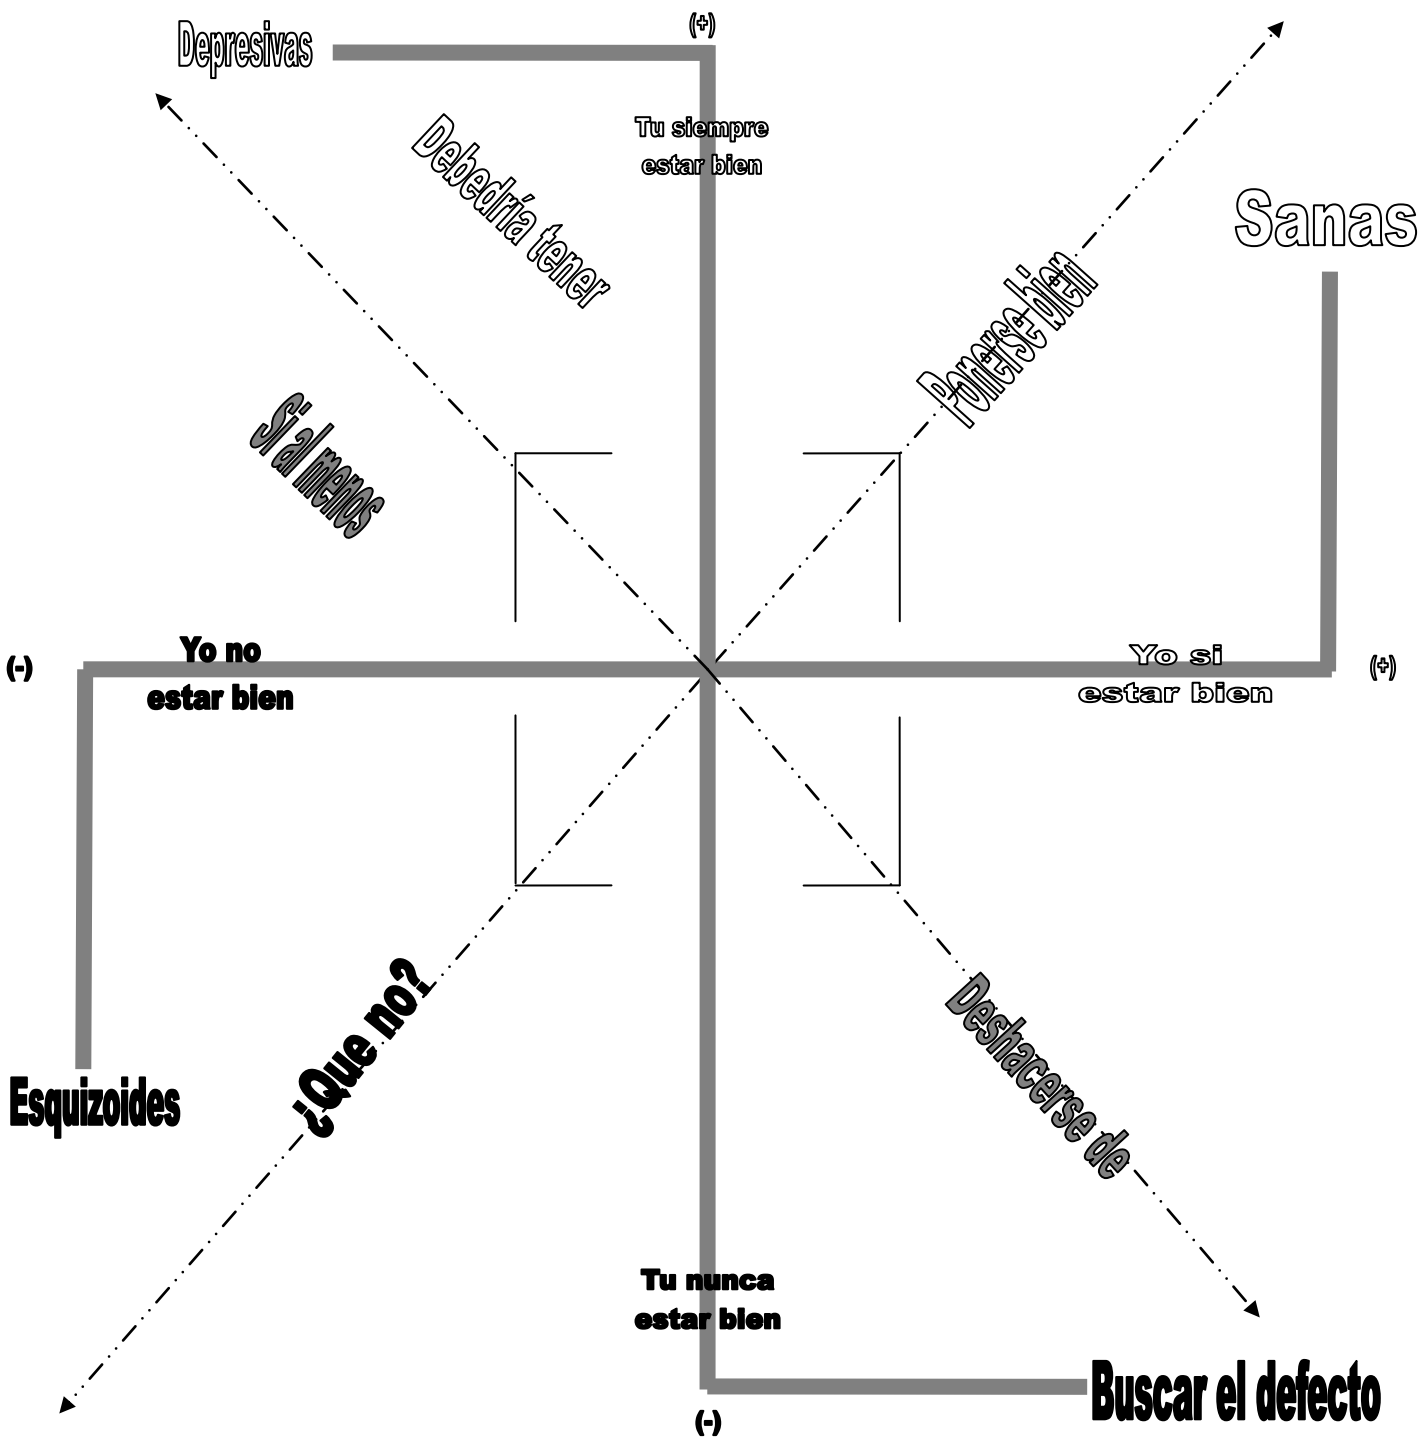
Depresivas

(+)

Tu siempre estar bien

Debedría tener

Sanas

Ponerse bien

Si al menos

(-)

Yo no estar bien

Yo si estar bien

(+)

¿Que no?

Deshacerse de

Esquizoides

Tu nunca estar bien

Buscar el defecto

(-)